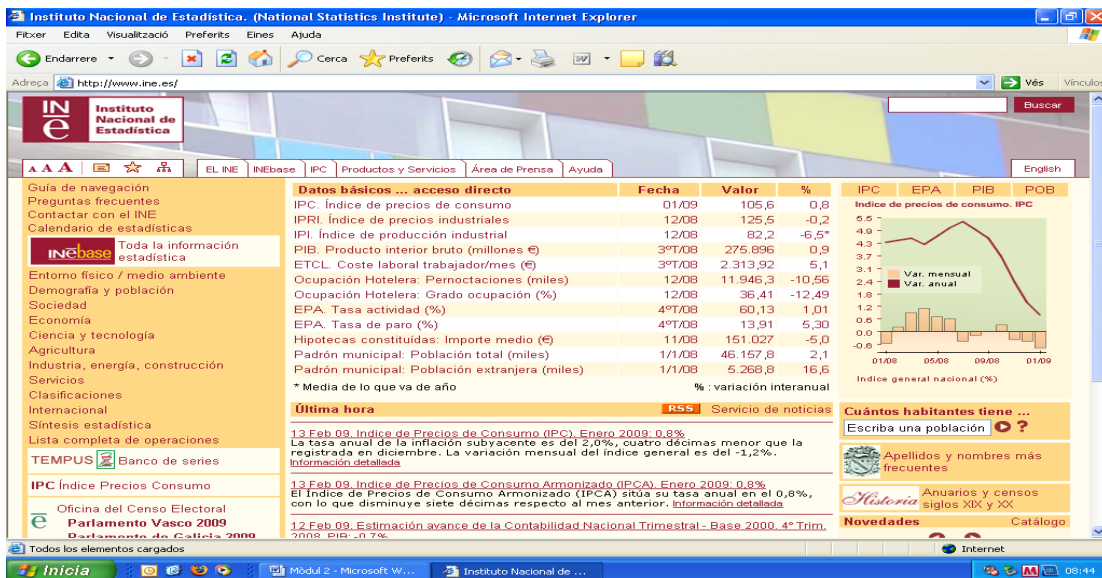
Instituto Nacional de Estadística. (National Statistics Institute) - Microsoft Internet Explorer

Fitxer Edita Visualització Preferits Eines Ajuda

Endarrere Cerca Preferits

Adreça http://www.ine.es/ Vés Vínculos

Instituto Nacional de Estadística

Buscar

A A A EL INE INEbase IPC Productos y Servicios Área de Prensa Ayuda English

Guía de navegación
Preguntas frecuentes
Contactar con el INE
Calendario de estadísticas
INEbase Toda la información estadística
Entorno físico / medio ambiente
Demografía y población
Sociedad
Economía
Ciencia y tecnología
Agricultura
Industria, energía, construcción
Servicios
Clasificaciones
Internacional
Síntesis estadística
Lista completa de operaciones
TEMPUS Banco de series
IPC Índice Precios Consumo
Oficina del Censo Electoral
Parlamento Vasco 2009
Parlamento de Galicia 2009

| Datos básicos ... acceso directo | Fecha | Valor | % |
|---|---|---|---|
| IPC. Índice de precios de consumo | 01/09 | 105,6 | 0,8 |
| IPRI. Índice de precios industriales | 12/08 | 125,5 | -0,2 |
| IPI. Índice de producción industrial | 12/08 | 82,2 | -6,5* |
| PIB. Producto interior bruto (millones €) | 3ºT/08 | 275.896 | 0,9 |
| ETCL. Coste laboral trabajador/mes (€) | 3ºT/08 | 2.313,92 | 5,1 |
| Ocupación Hotelera: Pernoctaciones (miles) | 12/08 | 11.946,3 | -10,56 |
| Ocupación Hotelera: Grado ocupación (%) | 12/08 | 36,41 | -12,49 |
| EPA. Tasa actividad (%) | 4ºT/08 | 60,13 | 1,01 |
| EPA. Tasa de paro (%) | 4ºT/08 | 13,91 | 5,30 |
| Hipotecas constituidas: Importe medio (€) | 11/08 | 151.027 | -5,0 |
| Padrón municipal: Población total (miles) | 1/1/08 | 46.157,8 | 2,1 |
| Padrón municipal: Población extranjera (miles) | 1/1/08 | 5.268,8 | 16,6 |

* Media de lo que va de año
% : variación interanual

IPC EPA PIB POB
Indice de precios de consumo. IPC
5.5 4.9 4.3 3.7 3.1 2.4 1.8 1.2 0.6 0.0 -0.6
Var. mensual
Var. anual
01/08 05/08 09/08 01/09
Indice general nacional (%)

Última hora RSS Servicio de noticias

13 Feb 09. Indice de Precios de Consumo (IPC). Enero 2009: 0,8%
La tasa anual de la inflación subyacente es del 2,0%, cuatro décimas menor que la registrada en diciembre. La variación mensual del índice general es del -1,2%.
Información detallada

13 Feb 09. Indice de Precios de Consumo Armonizado (IPCA). Enero 2009: 0,8%
El Índice de Precios de Consumo Armonizado (IPCA) sitúa su tasa anual en el 0,8%, con lo que disminuye siete décimas respecto al mes anterior. Información detallada

12 Feb 09. Estimación avance de la Contabilidad Nacional Trimestral - Base 2000. 4º Trim. 2008. PIB: -0,7%

Cuántos habitantes tiene ...
Escriba una población ?
Apellidos y nombres más frecuentes
Historia Anuarios y censos siglos XIX y XX
Novedades Catálogo

Todos los elementos cargados
Internet

Inicia Mòdul 2 - Microsoft W... Instituto Nacional de ... 08:44